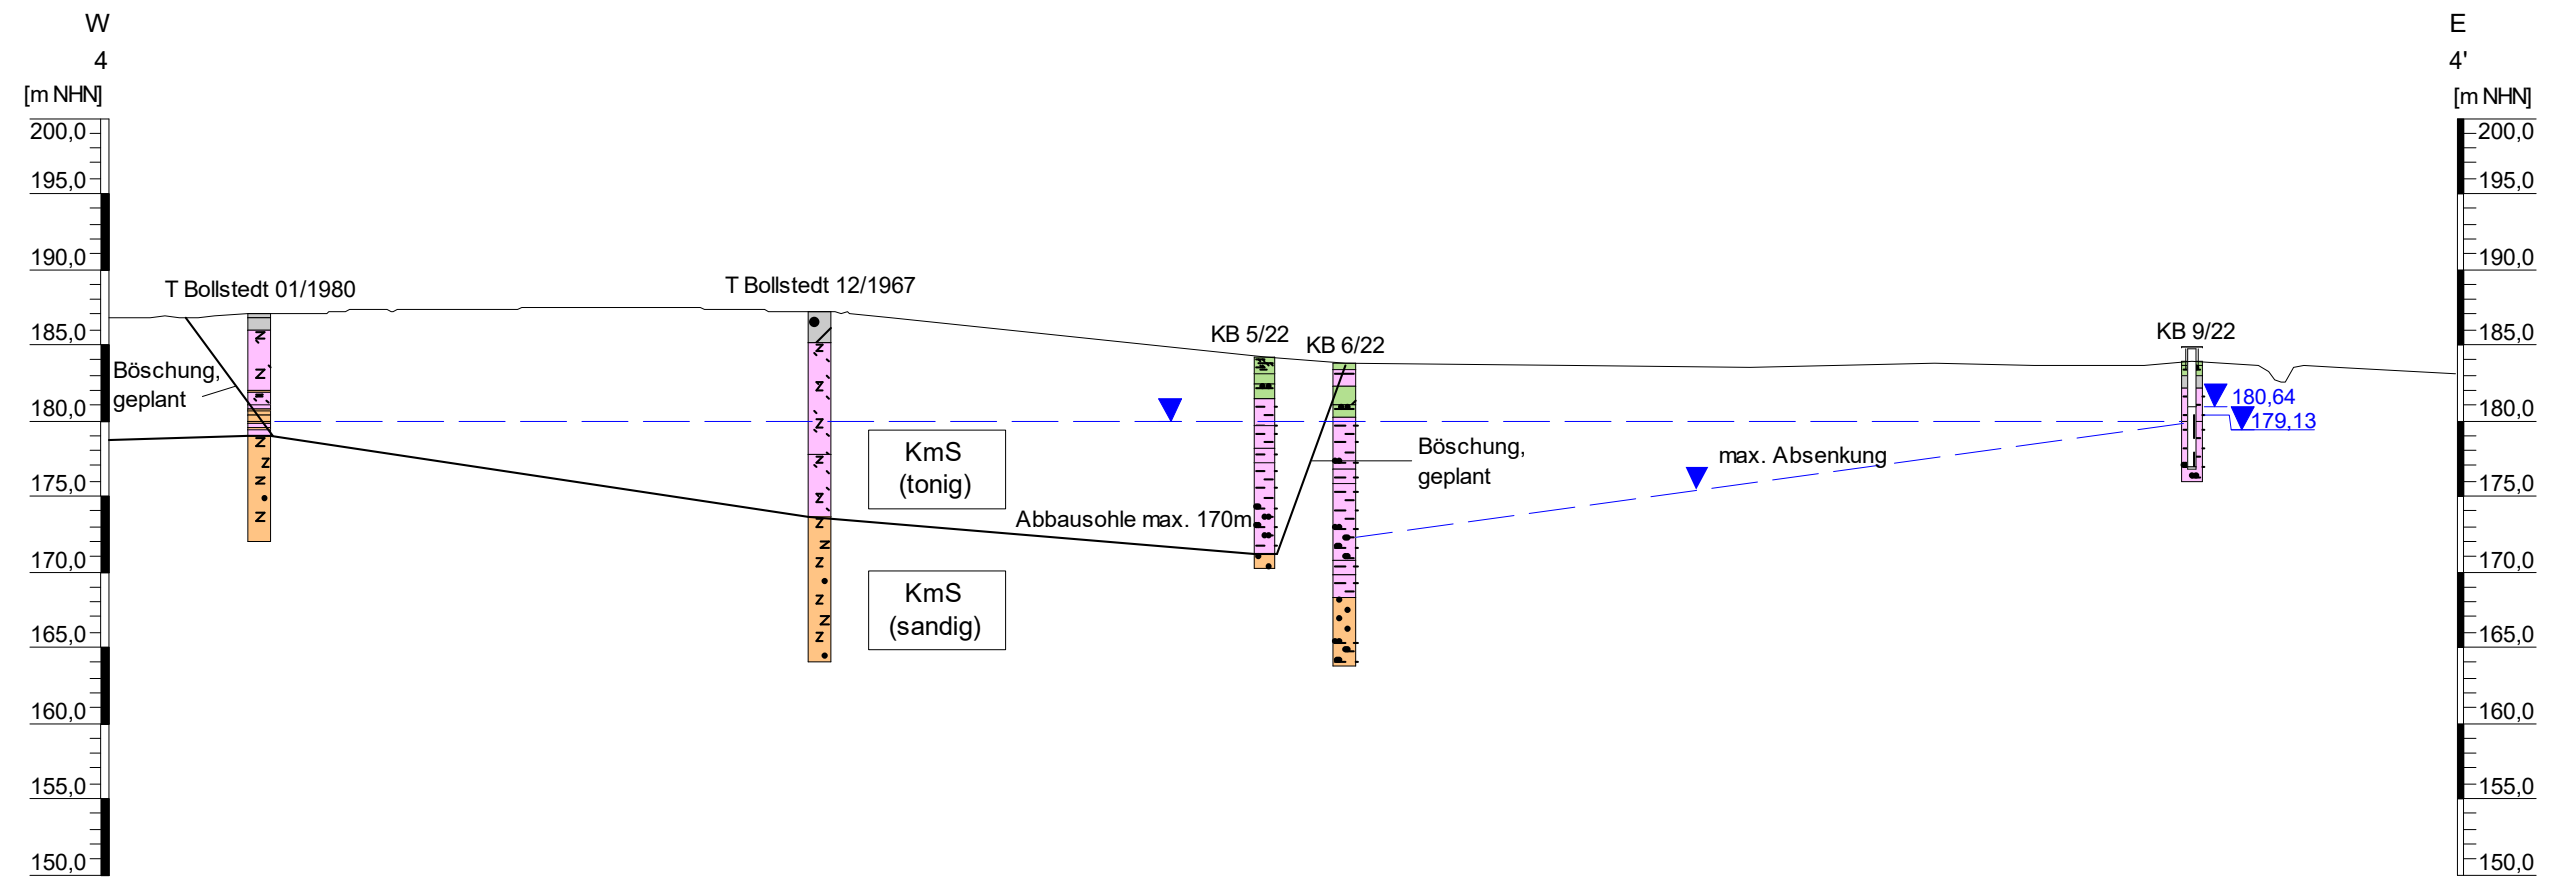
W
4
[m NHN]
200,0
195,0
190,0
185,0
180,0
175,0
170,0
165,0
160,0
155,0
150,0

E
4'
[m NHN]
200,0
195,0
190,0
185,0
180,0
175,0
170,0
165,0
160,0
155,0
150,0

T Bollstedt 01/1980
T Bollstedt 12/1967
KB 5/22
KB 6/22
KB 9/22

Böschung, geplant

KmS (tonig)

KmS (sandig)

Abbausohle max. 170m

Böschung, geplant

max. Absenkung

180,64
179,13